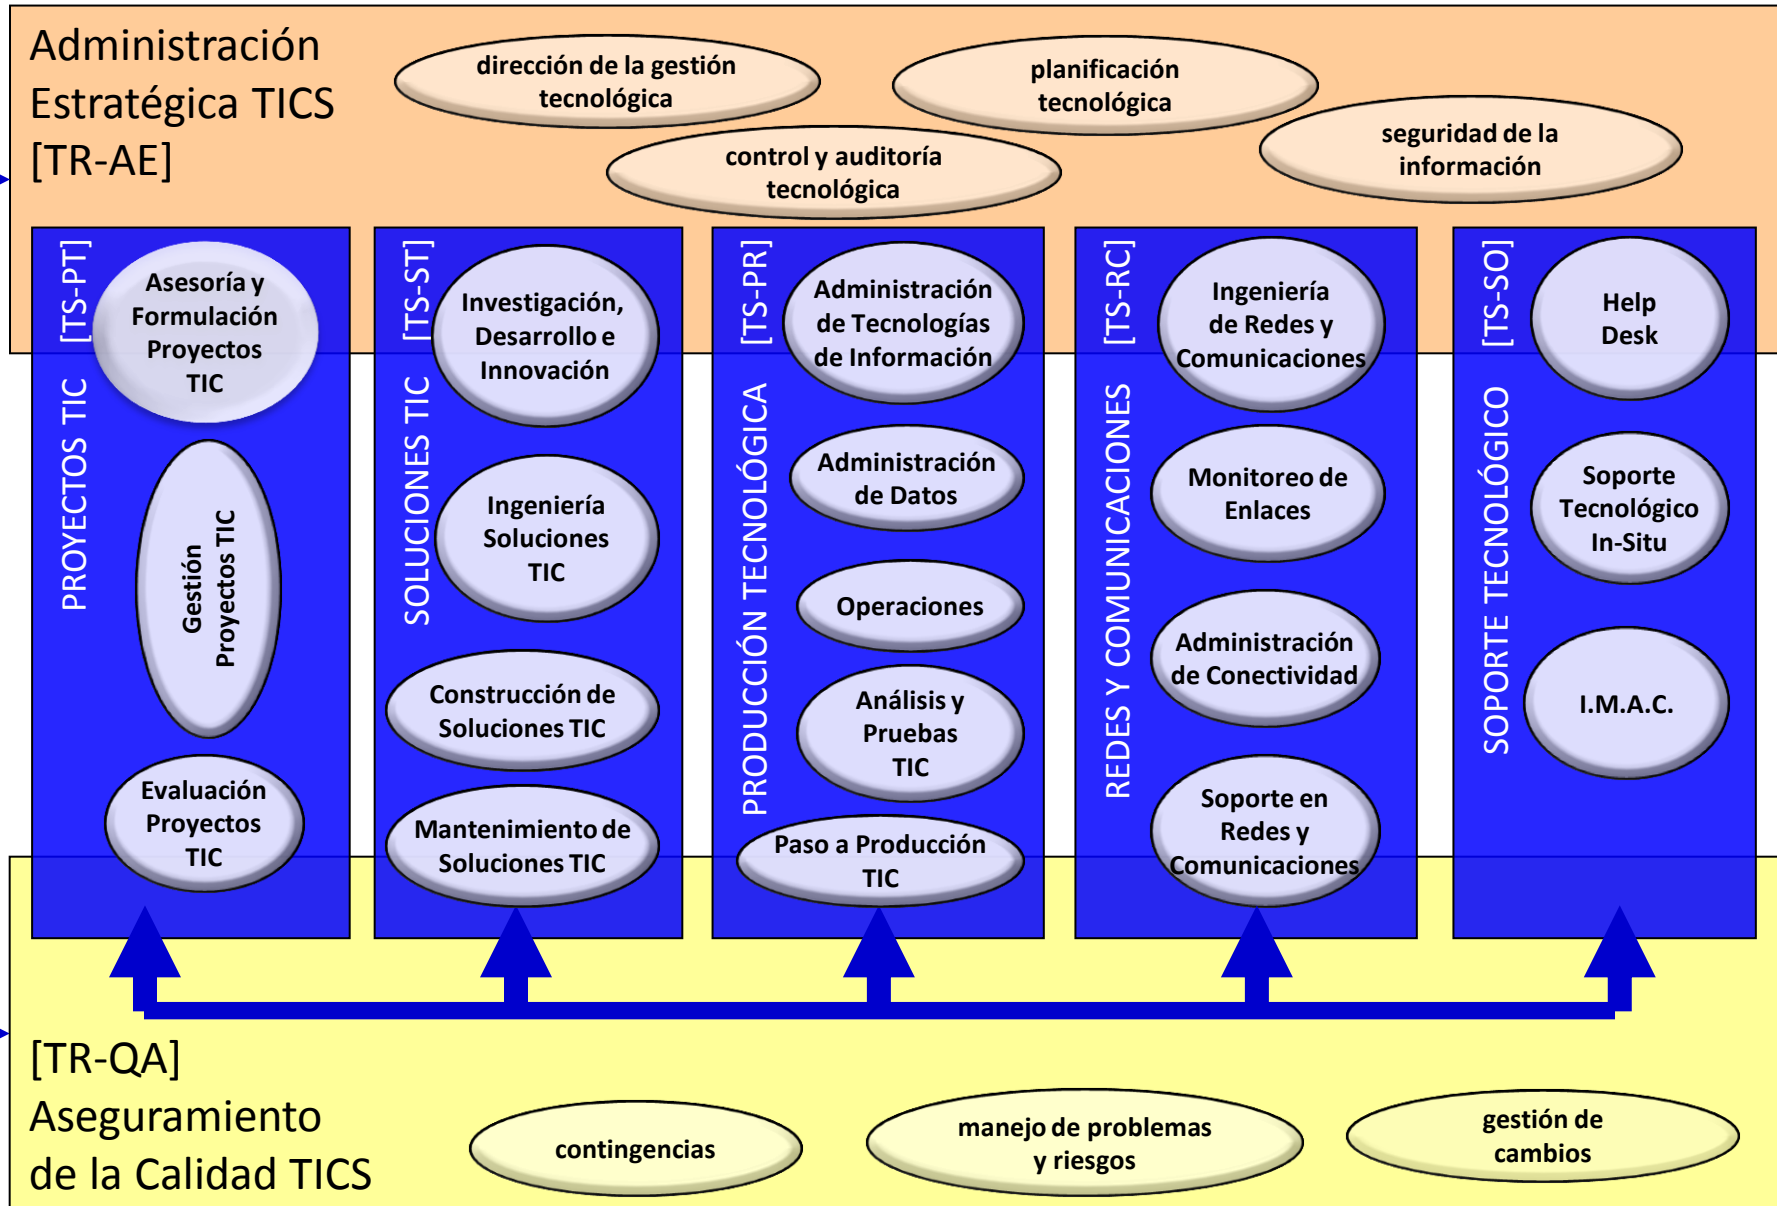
Administración Estratégica TICS [TR-AE]

dirección de la gestión tecnológica

planificación tecnológica

control y auditoría tecnológica

seguridad de la información

[TS-PT] PROYECTOS TIC

Asesoría y Formulación Proyectos TIC

Gestión Proyectos TIC

Evaluación Proyectos TIC

[TS-ST] SOLUCIONES TIC

Investigación, Desarrollo e Innovación

Ingeniería Soluciones TIC

Construcción de Soluciones TIC

Mantenimiento de Soluciones TIC

[TS-PR] PRODUCCIÓN TECNOLÓGICA

Administración de Tecnologías de Información

Administración de Datos

Operaciones

Análisis y Pruebas TIC

Paso a Producción TIC

[TS-RC] REDES Y COMUNICACIONES

Ingeniería de Redes y Comunicaciones

Monitoreo de Enlaces

Administración de Conectividad

Soporte en Redes y Comunicaciones

[TS-SO] SOPORTE TECNOLÓGICO

Help Desk

Soporte Tecnológico In-Situ

I.M.A.C.

[TR-QA] Aseguramiento de la Calidad TICS

contingencias

manejo de problemas y riesgos

gestión de cambios